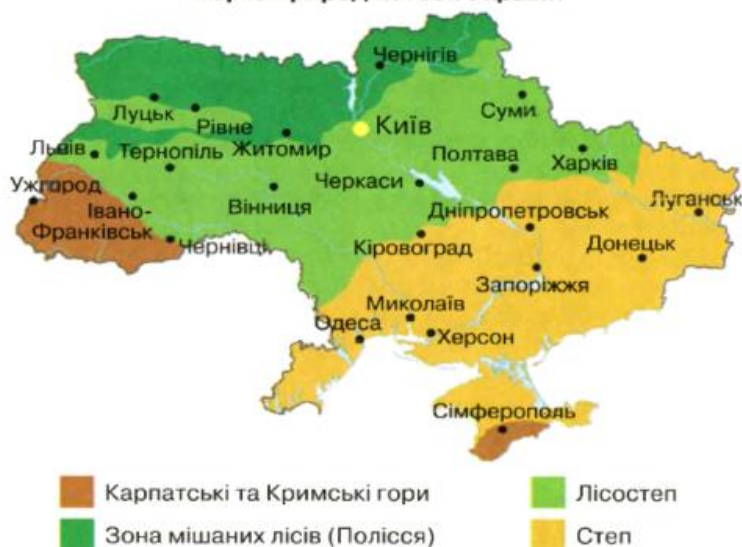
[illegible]

Чернігів
Луцьк
Рівне
Суми
Київ
Львів
Тернопіль
Житомир
Полтава
Харків
Ужгород
Черкаси
Луганськ
Івано-Франківськ
Вінниця
Дніпропетровськ
Чернівці
Кіровоград
Донецьк
Запоріжжя
Миколаїв
Одеса
Херсон
Сімферополь

Карпатські та Кримські гори
Лісостеп
Зона мішаних лісів (Полісся)
Степ